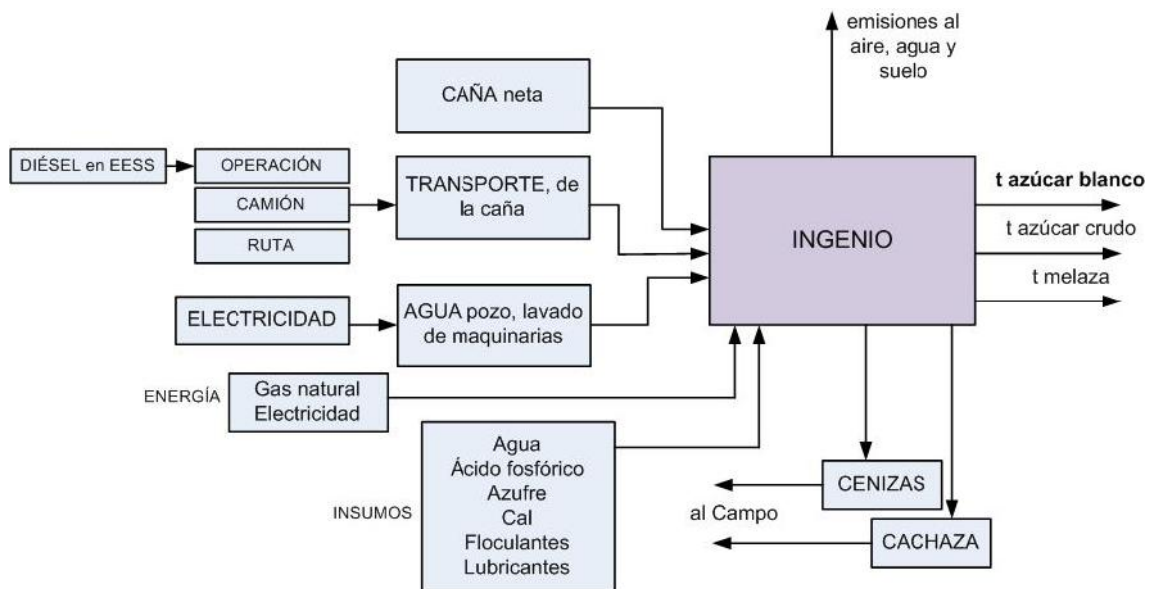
emisiones al aire, agua y suelo

CAÑA neta

DIÉSEL en EESS

OPERACIÓN

CAMIÓN

RUTA

TRANSPORTE, de la caña

INGENIO

t azúcar blanco

t azúcar crudo

t melaza

ELECTRICIDAD

AGUA pozo, lavado de maquinarias

ENERGÍA

Gas natural
Electricidad

INSUMOS

Agua
Ácido fosfórico
Azufre
Cal
Floculantes
Lubricantes

CENIZAS

al Campo

CACHAZA